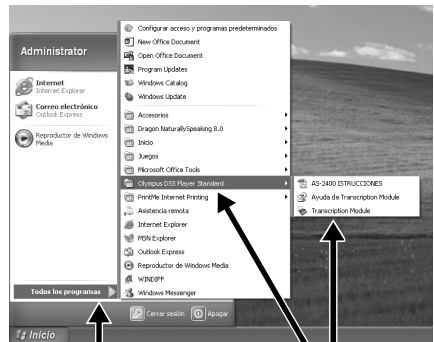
Administrator

Internet
Internet Explorer

Correo electrónico
Outlook Express

Reproductor de Windows Media

Todos los programas

Configurar acceso y programas predeterminados
New Office Document
Open Office Document
Program Updates
Windows Catalog
Windows Update
Accesorios
Dragon NaturallySpeaking 8.0
Inicio
Juegos
Microsoft Office Tools
Olympus DSS Player Standard
PrintMe Internet Printing
Asistencia remota
Internet Explorer
MSN Explorer
Outlook Express
Reproductor de Windows Media
WINDIFF
Windows Messenger

AS-2400 ISTRUCCIONES
Ayuda de Transcription Module
Transcription Module

Cerrar sesión
Apagar

Inicio